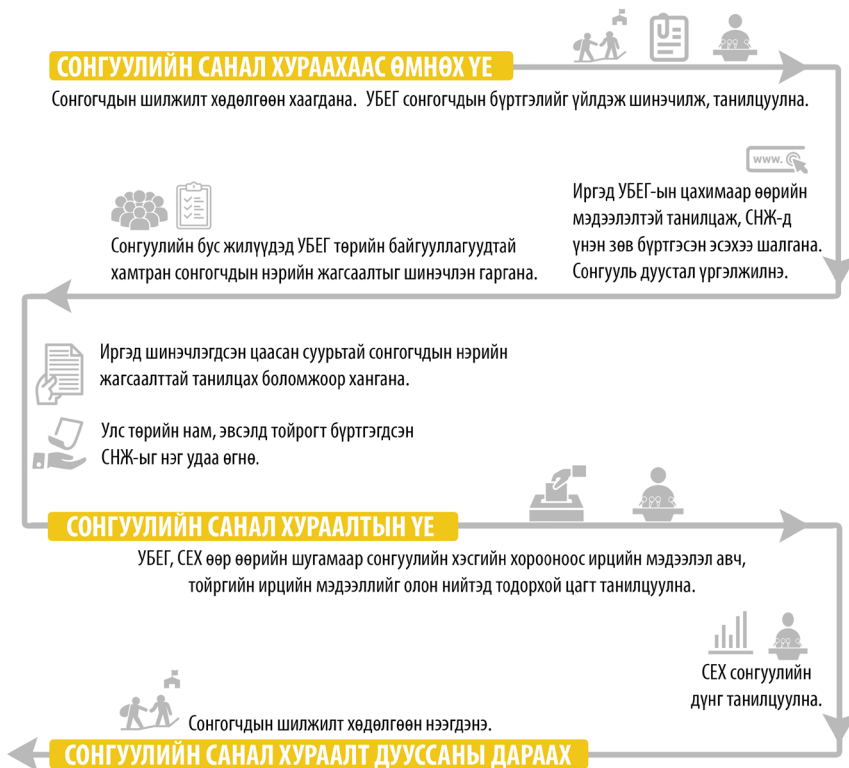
СОНГУУЛИЙН САНАЛ ХУРААХААС ӨМНӨХ ҮЕ

Сонгогчдын шилжилт хөдөлгөөн хаагдана.

УБЕГ сонгогчдын бүртгэлийг үйлдэж шинэчилж, танилцуулна.

Иргэд УБЕГ-ын цахимаар өөрийн мэдээлэлтэй танилцаж, СНЖ-д үнэн зөв бүртгэсэн эсэхээ шалгана. Сонгууль дуустал үргэлжилнэ.

Сонгуулийн бус жилүүдэд УБЕГ төрийн байгууллагуудтай хамтран сонгогчдын нэрийн жагсаалтыг шинэчлэн гаргана.

Иргэд шинэчлэгдсэн цаасан суурьтай сонгогчдын нэрийн жагсаалттай танилцах боломжоор хангана.

Улс төрийн нам, эвсэлд тойрогт бүртгэгдсэн СНЖ-ыг нэг удаа өгнө.

СОНГУУЛИЙН САНАЛ ХУРААЛТЫН ҮЕ

УБЕГ, СЕХ өөр өөрийн шугамаар сонгуулийн хэсгийн хорооноос ирцийн мэдээлэл авч, тойргийн ирцийн мэдээллийг олон нийтэд тодорхой цагт танилцуулна.

СЕХ сонгуулийн дүнг танилцуулна.

Сонгогчдын шилжилт хөдөлгөөн нээгдэнэ.

СОНГУУЛИЙН САНАЛ ХУРААЛТ ДУУССАНЫ ДАРААХ